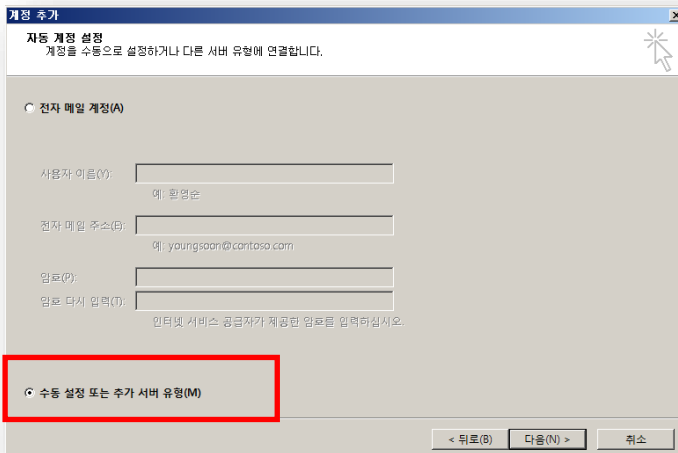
계정 추가

자동 계정 설정
계정을 수동으로 설정하거나 다른 서버 유형에 연결합니다.

전자 메일 계정(A)

사용자 이름(Y):
예: 황영순

전자 메일 주소(E):
예: youngsoon@contoso.com

암호(P):
암호 다시 입력(T):
인터넷 서비스 공급자가 제공한 암호를 입력하십시오.

수동 설정 또는 추가 서버 유형(M)

< 뒤로(B)
다음(N) >
취소